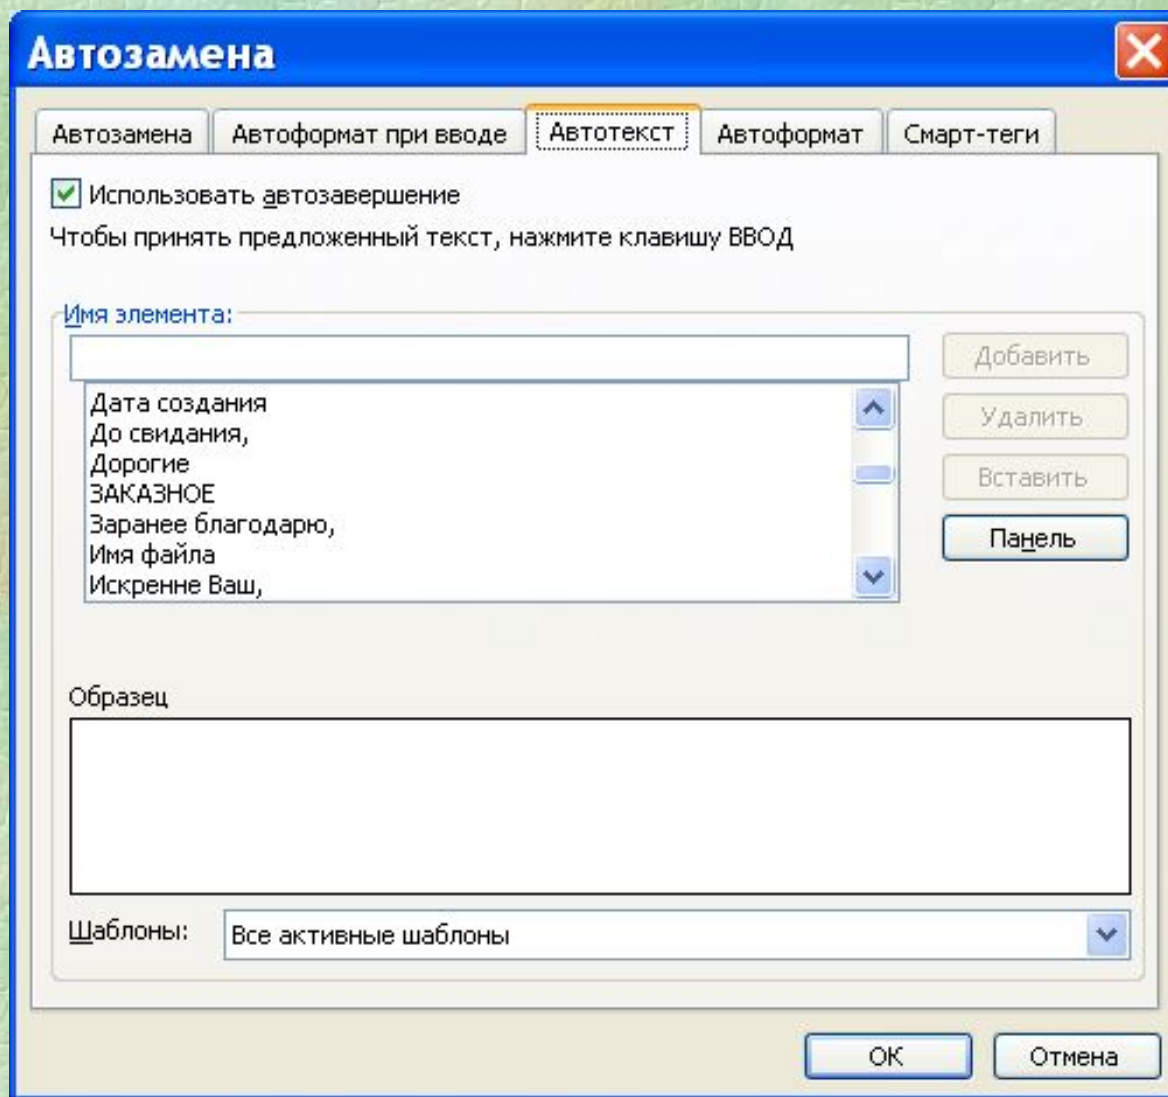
Автозамена

Автозамена | Автоформат при вводе | Автотекст | Автоформат | Смарт-теги

Использовать автозавершение

Чтобы принять предложенный текст, нажмите клавишу ВВОД

Имя элемента:

Дата создания
До свидания,
Дорогие
ЗАКАЗНОЕ
Заранее благодарю,
Имя файла
Искренне Ваш,

Добавить
Удалить
Вставить
Панель

Образец

Шаблоны: Все активные шаблоны

ОК
Отмена